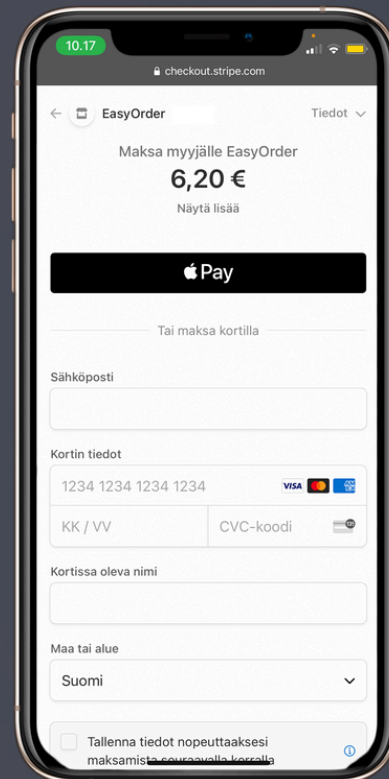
10.17

checkout.stripe.com

EasyOrder

Tiedot

Maksa myyjälle EasyOrder

6,20 €

Näytä lisää

Pay

Tai maksa kortilla

Sähköposti

Kortin tiedot

1234 1234 1234 1234

VISA

KK / VV

CVC-koodi

Kortissa oleva nimi

Maa tai alue

Suomi

Tallenna tiedot nopeuttaaksesi maksamista seuraavalla kerralla